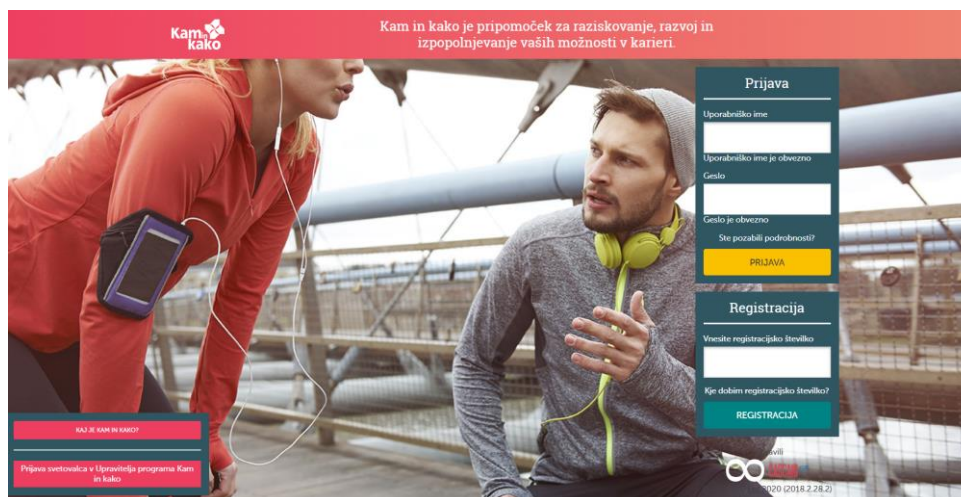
Kam in kako

Kam in kako je pripomoček za raziskovanje, razvoj in izpopolnjevanje vaših možnosti v karieri.

Prijava

Uporabniško ime

Uporabniško ime je obvezno

Geslo

Geslo je obvezno

Ste pozabili podrobnosti?

PRIJAVA

Registracija

Vnesite registracijsko številko

Kje dobim registracijsko številko?

REGISTRACIJA

KAJ JE KAM IN KAKO?

Prijava svetovalca v Upravitelja programa Kam in kako

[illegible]avili

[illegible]020 (2018.2.28.2)